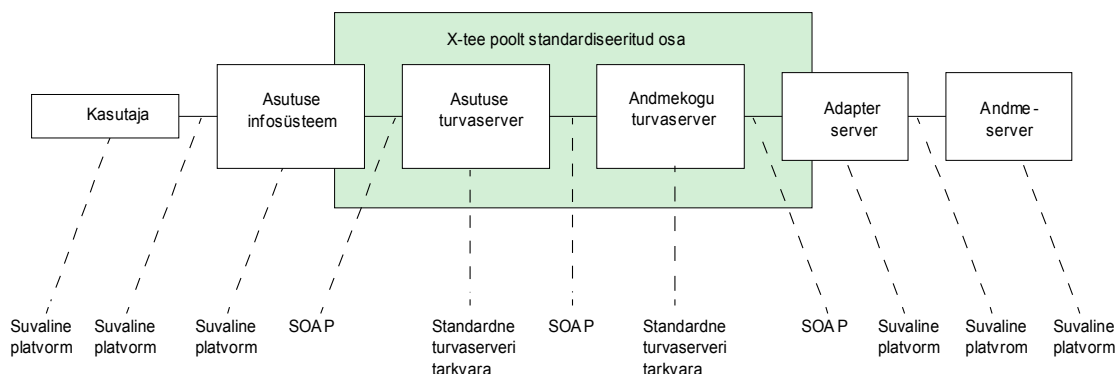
X-tee poolt standardiseeritud osa

Kasutaja

Asutuse infosüsteem

Asutuse turvaserver

Andmekogu turvaserver

Adapter server

Andme-server

Suvaline platvorm

Suvaline platvorm

Suvaline platvorm

SOAP

Standardne turvaserveri tarkvara

SOAP

Standardne turvaserveri tarkvara

SOAP

Suvaline platvorm

Suvaline platvrom

Suvaline platvorm